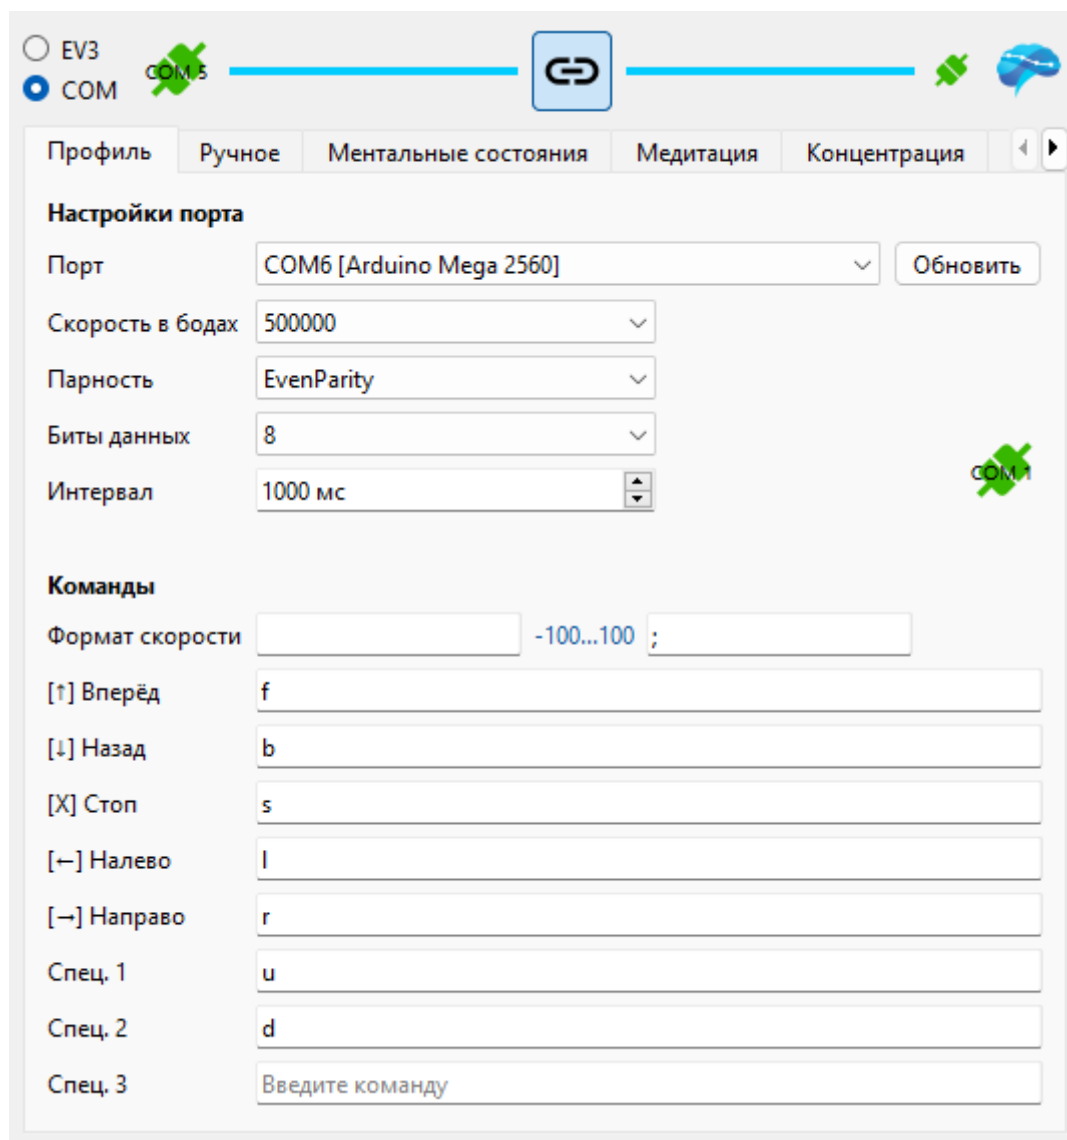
EV3
COM
COM 5

Профиль | Ручное | Ментальные состояния | Медитация | Концентрация

Настройки порта
Порт COM6 [Arduino Mega 2560] Обновить
Скорость в бодах 500000
Парность EvenParity
Биты данных 8
Интервал 1000 мс
COM 1

Команды
Формат скорости -100...100 ;
[↑] Вперёд f
[↓] Назад b
[X] Стоп s
[←] Налево l
[→] Направо r
Спец. 1 u
Спец. 2 d
Спец. 3 Введите команду